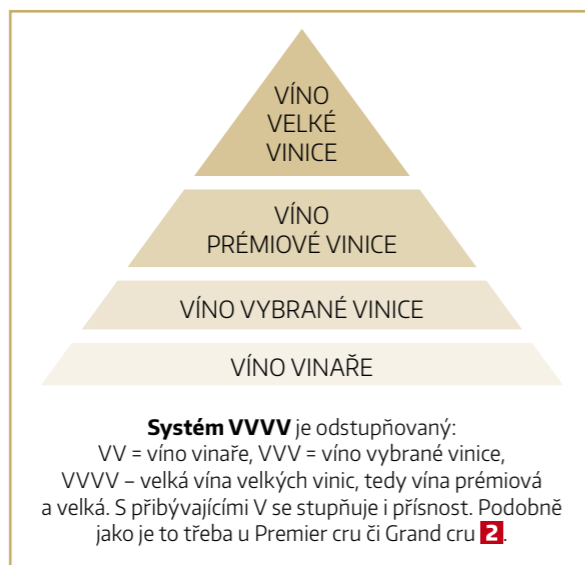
VÍNO
VELKÉ
VINICE

VÍNO
PRÉMIOVÉ VINICE

VÍNO VYBRANÉ VINICE

VÍNO VINAŘE

**Systém VVVV** je odstupňovaný:
VV = víno vinaře, VVV = víno vybrané vinice,
VVVV – velká vína velkých vinic, tedy vína prémiová a velká. S přibývajícími V se stupňuje i přísnost. Podobně jako je to třeba u Premier cru či Grand cru 2.